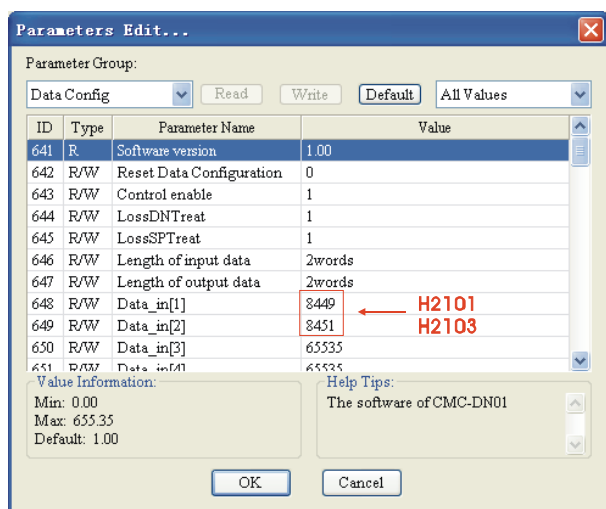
Parameters Edit...

Parameter Group:

Data Config

Read

Write

Default

All Values

| ID | Type | Parameter Name | Value |
|---|---|---|---|
| 641 | R | Software version | 1.00 |
| 642 | R/W | Reset Data Configuration | 0 |
| 643 | R/W | Control enable | 1 |
| 644 | R/W | LossDNTreat | 1 |
| 645 | R/W | LossSPTreat | 1 |
| 646 | R/W | Length of input data | 2words |
| 647 | R/W | Length of output data | 2words |
| 648 | R/W | Data_in[1] | 8449 |
| 649 | R/W | Data_in[2] | 8451 |
| 650 | R/W | Data_in[3] | 65535 |
| 651 | R/W | Data_in[4] | 65535 |

H2101

H2103

Value Information:

Min: 0.00

Max: 655.35

Default: 1.00

Help Tips:

The software of CMC-DN01

OK

Cancel